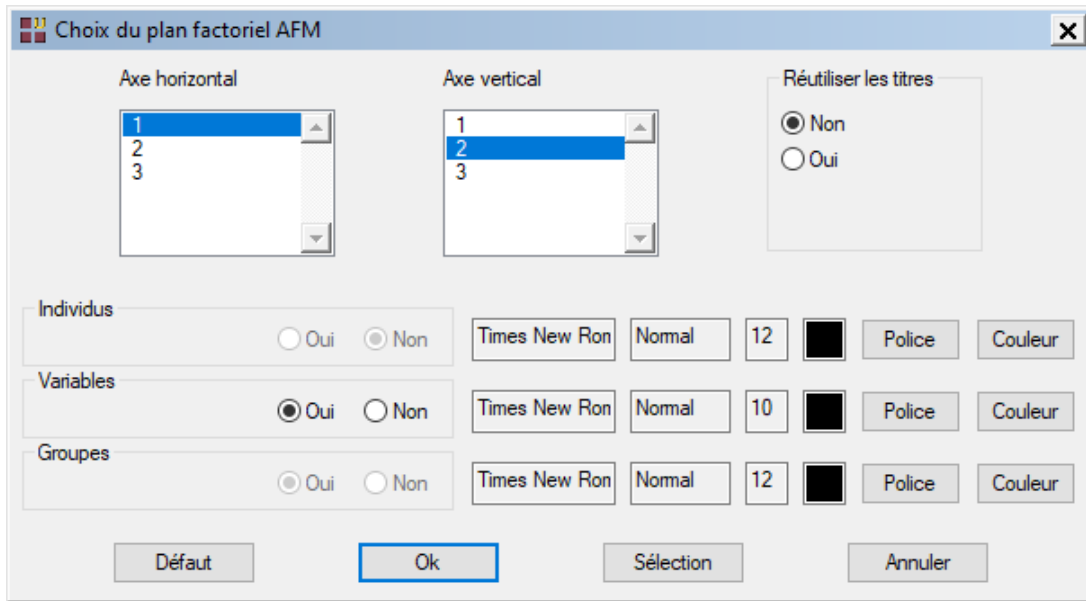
Choix du plan factoriel AFM

Axe horizontal
1
2
3

Axe vertical
1
2
3

Réutiliser les titres
Non
Oui

Individus
Oui Non
Times New Ron
Normal
12
Police
Couleur

Variables
Oui Non
Times New Ron
Normal
10
Police
Couleur

Groupes
Oui Non
Times New Ron
Normal
12
Police
Couleur

Défaut
Ok
Sélection
Annuler